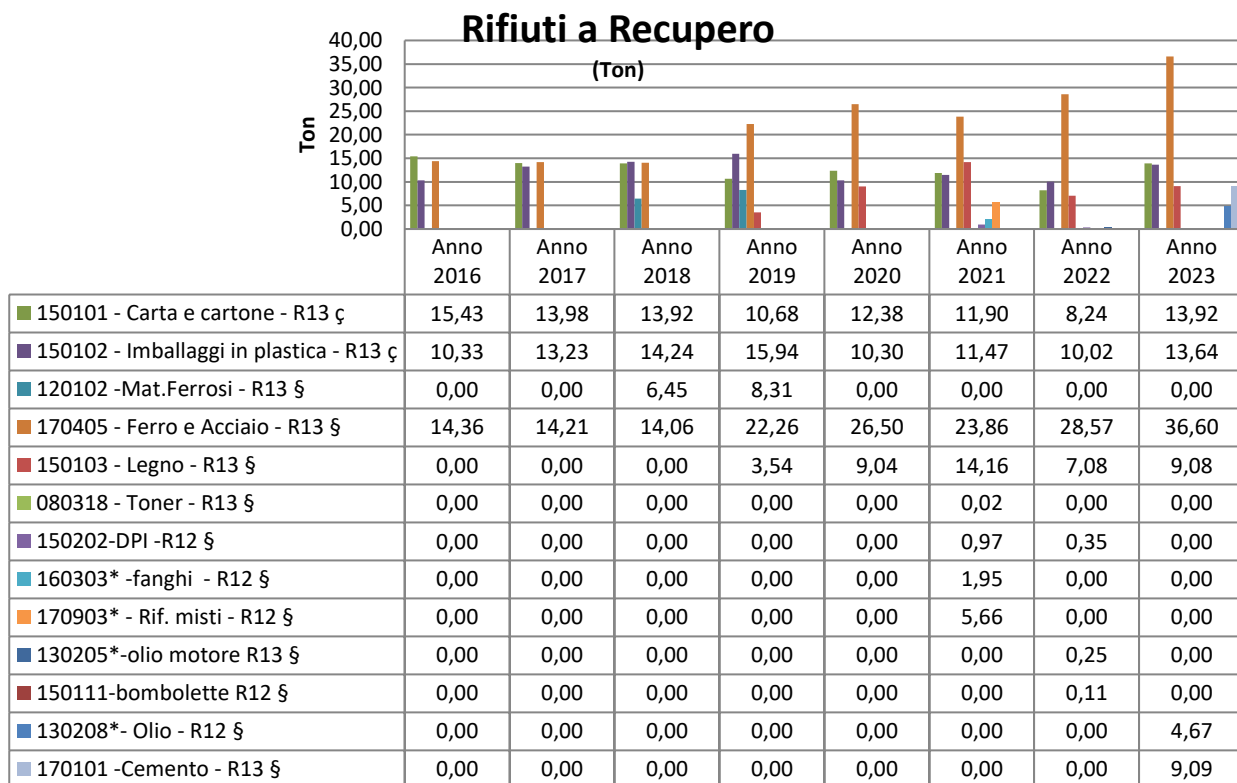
Rifiuti a Recupero

(Ton)

Ton

40,00
35,00
30,00
25,00
20,00
15,00
10,00
5,00
0,00

| | Anno 2016 | Anno 2017 | Anno 2018 | Anno 2019 | Anno 2020 | Anno 2021 | Anno 2022 | Anno 2023 |
|---|---|---|---|---|---|---|---|---|
| 150101 - Carta e cartone - R13 ç | 15,43 | 13,98 | 13,92 | 10,68 | 12,38 | 11,90 | 8,24 | 13,92 |
| 150102 - Imballaggi in plastica - R13 ç | 10,33 | 13,23 | 14,24 | 15,94 | 10,30 | 11,47 | 10,02 | 13,64 |
| 120102 -Mat.Ferrosi - R13 § | 0,00 | 0,00 | 6,45 | 8,31 | 0,00 | 0,00 | 0,00 | 0,00 |
| 170405 - Ferro e Acciaio - R13 § | 14,36 | 14,21 | 14,06 | 22,26 | 26,50 | 23,86 | 28,57 | 36,60 |
| 150103 - Legno - R13 § | 0,00 | 0,00 | 0,00 | 3,54 | 9,04 | 14,16 | 7,08 | 9,08 |
| 080318 - Toner - R13 § | 0,00 | 0,00 | 0,00 | 0,00 | 0,00 | 0,02 | 0,00 | 0,00 |
| 150202-DPI -R12 § | 0,00 | 0,00 | 0,00 | 0,00 | 0,00 | 0,97 | 0,35 | 0,00 |
| 160303* -fanghi - R12 § | 0,00 | 0,00 | 0,00 | 0,00 | 0,00 | 1,95 | 0,00 | 0,00 |
| 170903* - Rif. misti - R12 § | 0,00 | 0,00 | 0,00 | 0,00 | 0,00 | 5,66 | 0,00 | 0,00 |
| 130205*-olio motore R13 § | 0,00 | 0,00 | 0,00 | 0,00 | 0,00 | 0,00 | 0,25 | 0,00 |
| 150111-bombolette R12 § | 0,00 | 0,00 | 0,00 | 0,00 | 0,00 | 0,00 | 0,11 | 0,00 |
| 130208*- Olio - R12 § | 0,00 | 0,00 | 0,00 | 0,00 | 0,00 | 0,00 | 0,00 | 4,67 |
| 170101 -Cemento - R13 § | 0,00 | 0,00 | 0,00 | 0,00 | 0,00 | 0,00 | 0,00 | 9,09 |